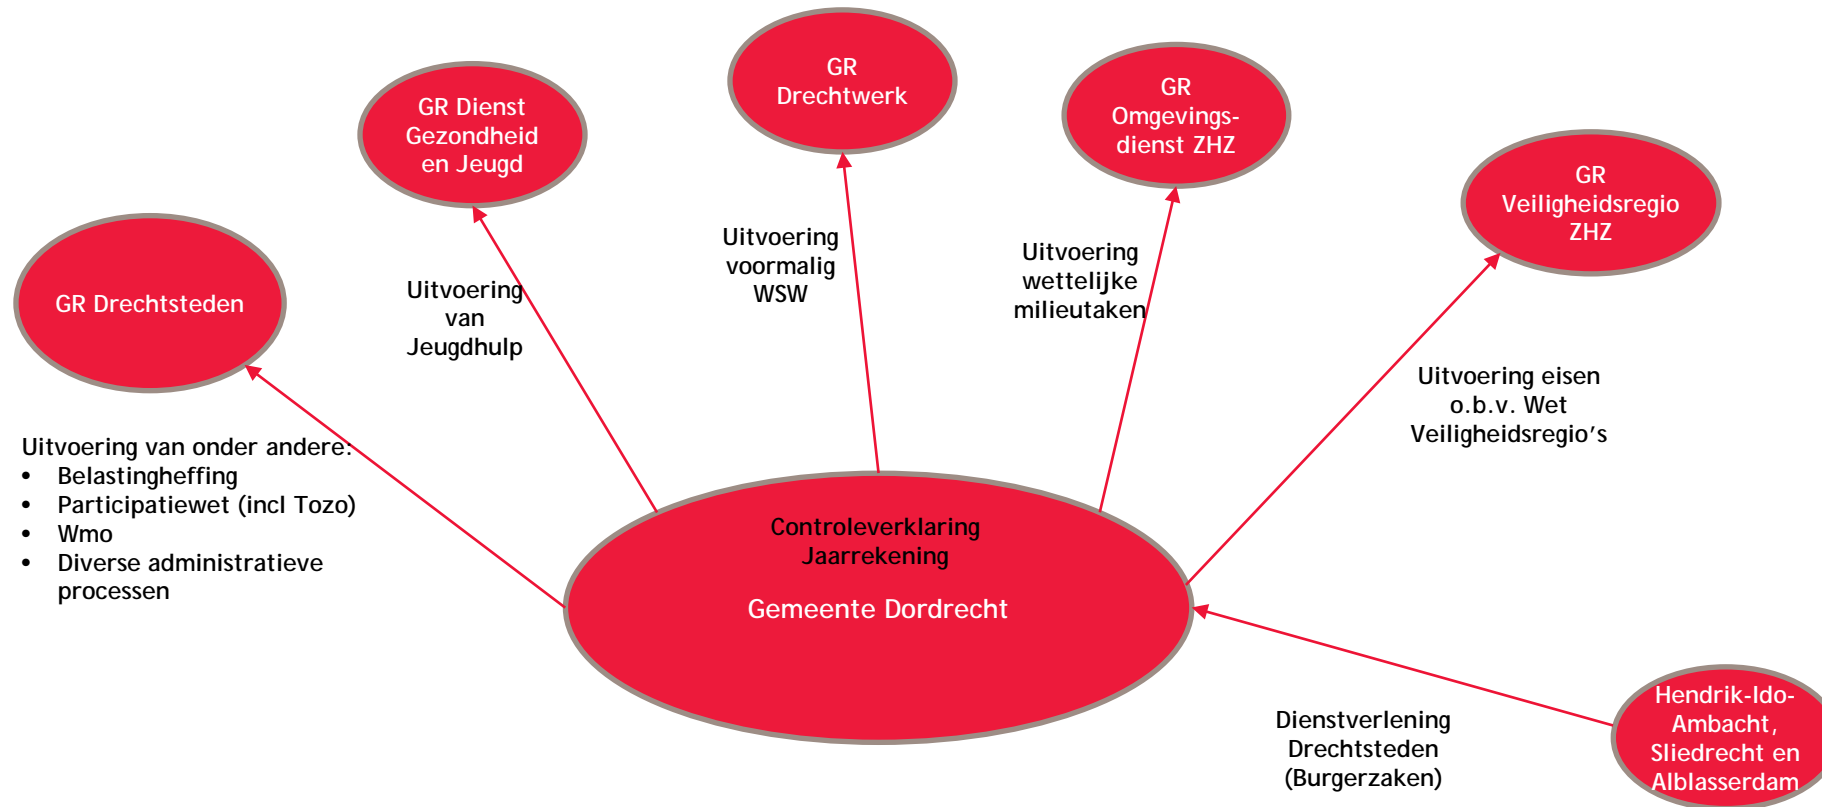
GR Dienst Gezondheid en Jeugd

GR Drechtwerk

GR Omgevings-dienst ZHZ

GR Veiligheidsregio ZHZ

GR Drechtsteden

Uitvoering van Jeugdhulp

Uitvoering voormalig WSW

Uitvoering wettelijke milieutaken

Uitvoering eisen o.b.v. Wet Veiligheidsregio's

Uitvoering van onder andere:
- Belastingheffing
- Participatiewet (incl Tozo)
- Wmo
- Diverse administratieve processen

Controleverklaring Jaarrekening

Gemeente Dordrecht

Dienstverlening Drechtsteden (Burgerzaken)

Hendrik-Ido-Ambacht, Sliedrecht en Alblasserdam